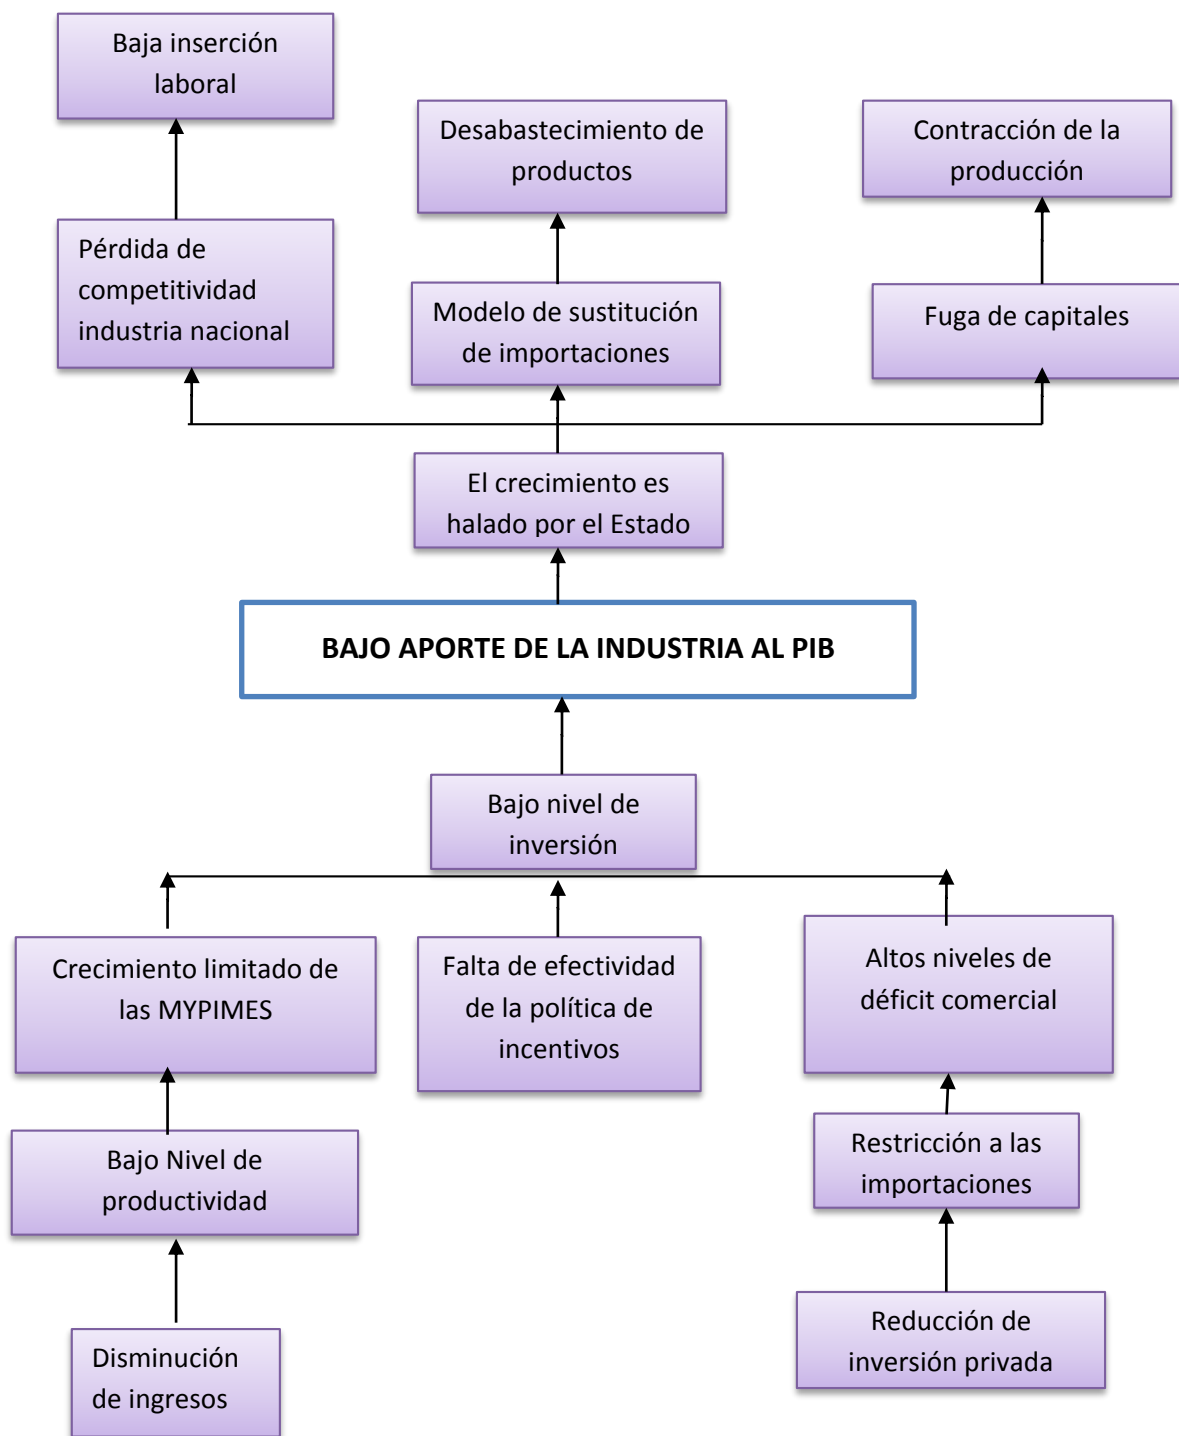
Baja inserción laboral

Desabastecimiento de productos

Contracción de la producción

Pérdida de competitividad industria nacional

Modelo de sustitución de importaciones

Fuga de capitales

El crecimiento es halado por el Estado

BAJO APORTE DE LA INDUSTRIA AL PIB

Bajo nivel de inversión

Crecimiento limitado de las MYPIMES

Falta de efectividad de la política de incentivos

Altos niveles de déficit comercial

Bajo Nivel de productividad

Restricción a las importaciones

Disminución de ingresos

Reducción de inversión privada